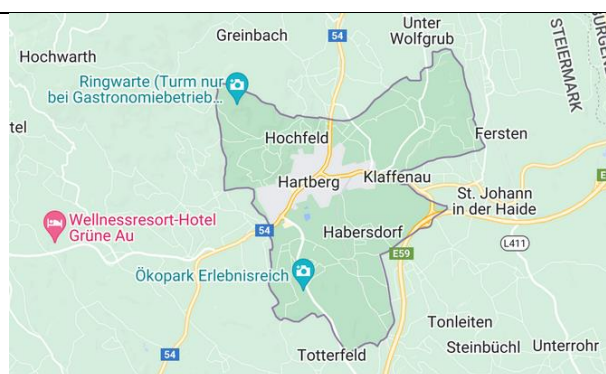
Hochwarth
Greinbach
54
Unter Wolfgrub
STEIERMARK
BURGEN
Ringwarte (Turm nur bei Gastronomiebetrieb...
tel
Hochfeld
Fersten
Hartberg
Klaffenau
St. Johann in der Haide
Wellnessresort-Hotel Grüne Au
54
Habersdorf
E59
L411
Ökopark Erlebnisreich
Tonleiten
54
Totterfeld
Steinbüchl
Unterrohr